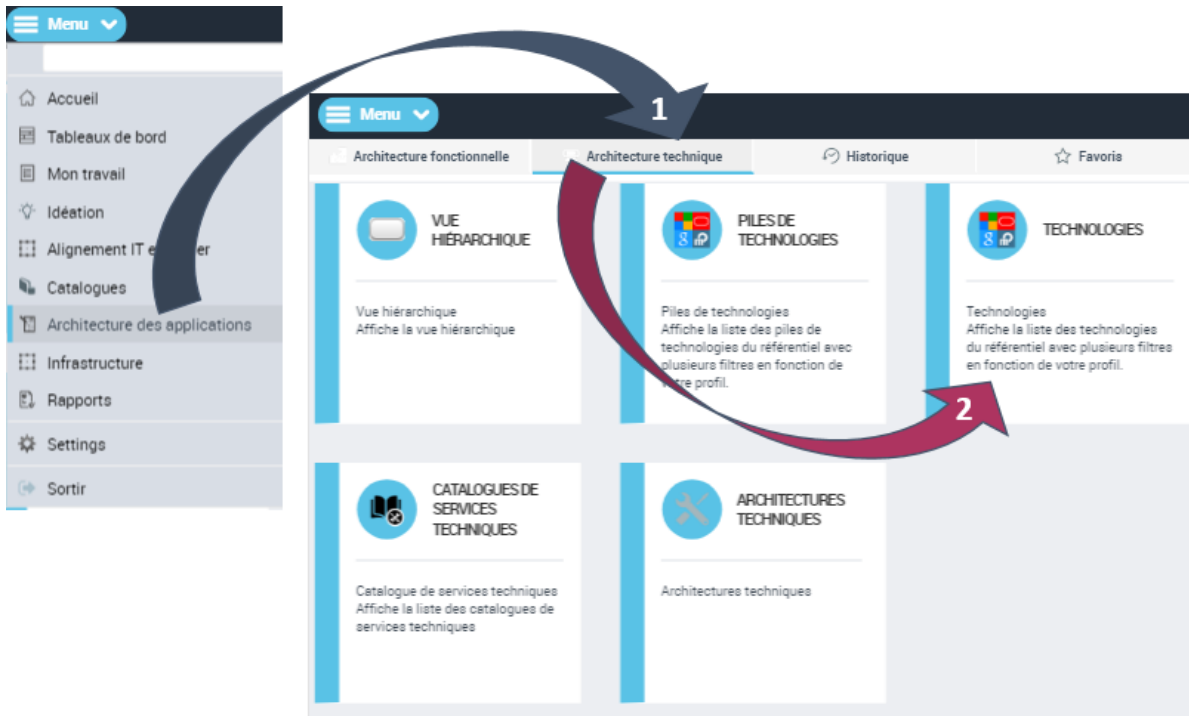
Menu

Accueil
Tableaux de bord
Mon travail
Idéation
Alignement IT e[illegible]er
Catalogues
Architecture des applications
Infrastructure
Rapports
Settings
Sortir

1

Menu

Architecture fonctionnelle
Architecture technique
Historique
Favoris

VUE HIÉRARCHIQUE

Vue hiérarchique
Affiche la vue hiérarchique

PILES DE TECHNOLOGIES

Piles de technologies
Affiche la liste des piles de technologies du référentiel avec plusieurs filtres en fonction de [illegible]tre profil.

TECHNOLOGIES

Technologies
Affiche la liste des technologies du référentiel avec plusieurs filtres en fonction de votre profil.

2

CATALOGUES DE SERVICES TECHNIQUES

Catalogue de services techniques
Affiche la liste des catalogues de services techniques

ARCHITECTURES TECHNIQUES

Architectures techniques